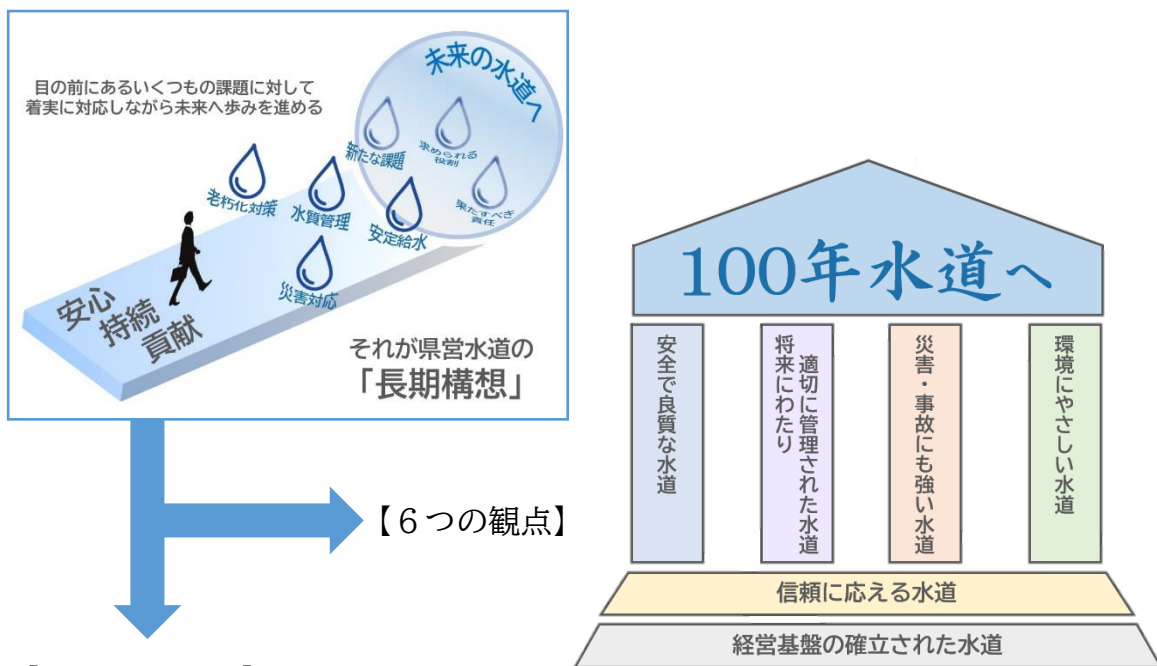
未来の水道へ

目の前にあるいくつもの課題に対して着実に対応しながら未来へ歩みを進める

新たな課題
求められる役割
果たすべき責任
老朽化対策
水質管理
安定給水
災害対応

安心
持続
貢献

それが県営水道の
「長期構想」

【６つの観点】

100年水道へ

安全で良質な水道

将来にわたり適切に管理された水道

災害・事故にも強い水道

環境にやさしい水道

信頼に応える水道

経営基盤の確立された水道